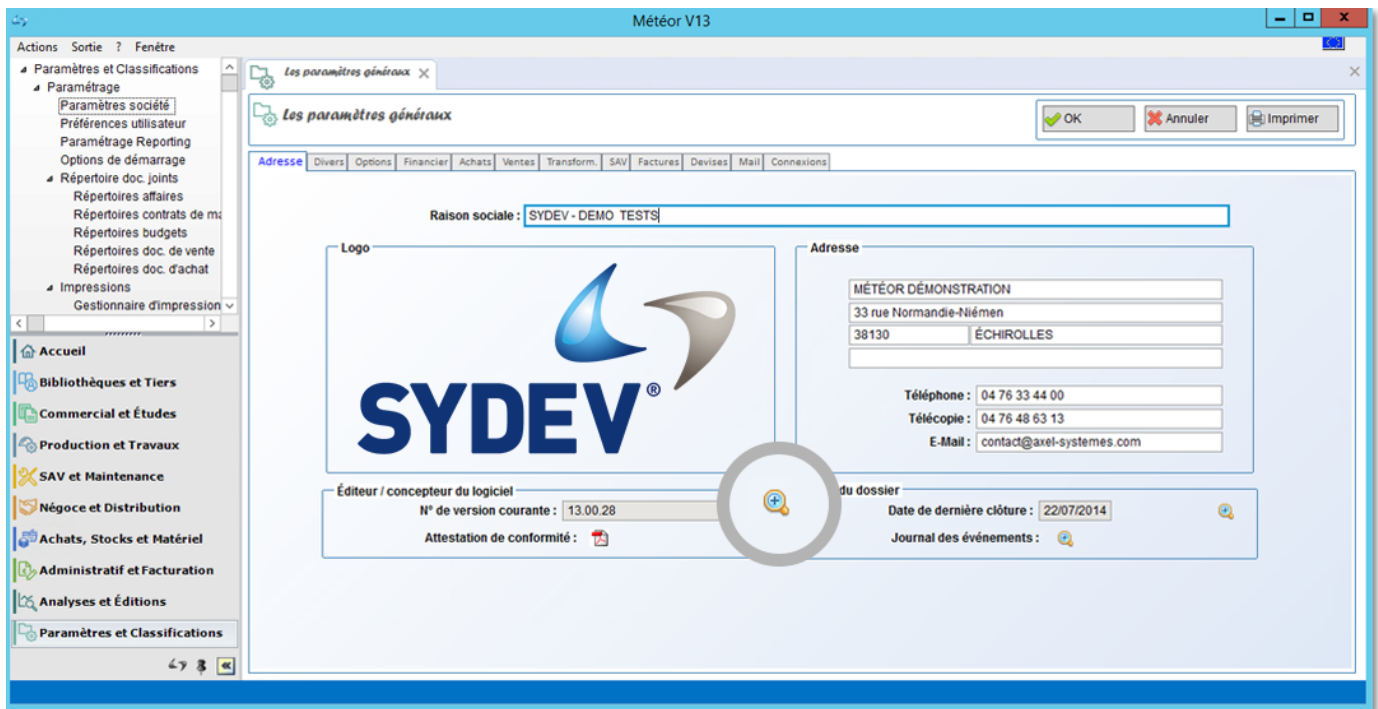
Météor V13

Actions Sortie ? Fenêtre

Paramètres et Classifications
Paramétrage
Paramètres société
Préférences utilisateur
Paramétrage Reporting
Options de démarrage
Répertoire doc. joints
Répertoires affaires
Répertoires contrats de ma
Répertoires budgets
Répertoires doc. de vente
Répertoires doc. d'achat
Impressions
Gestionnaire d'impression

Accueil
Bibliothèques et Tiers
Commercial et Études
Production et Travaux
SAV et Maintenance
Négoce et Distribution
Achats, Stocks et Matériel
Administratif et Facturation
Analyses et Éditions
Paramètres et Classifications

Les paramètres généraux

Les paramètres généraux

OK
Annuler
Imprimer

Adresse | Divers | Options | Financier | Achats | Ventes | Transform. | SAV | Factures | Devises | Mail | Connexions

Raison sociale : SYDEV - DEMO TESTS

Logo

SYDEV®

Adresse
MÉTÉOR DÉMONSTRATION
33 rue Normandie-Niémen
38130 ÉCHIROLLES

Téléphone : 04 76 33 44 00
Télécopie : 04 76 48 63 13
E-Mail : contact@axel-systemes.com

Éditeur / concepteur du logiciel
N° de version courante : 13.00.28
Attestation de conformité :

du dossier
Date de dernière clôture : 22/07/2014
Journal des événements :